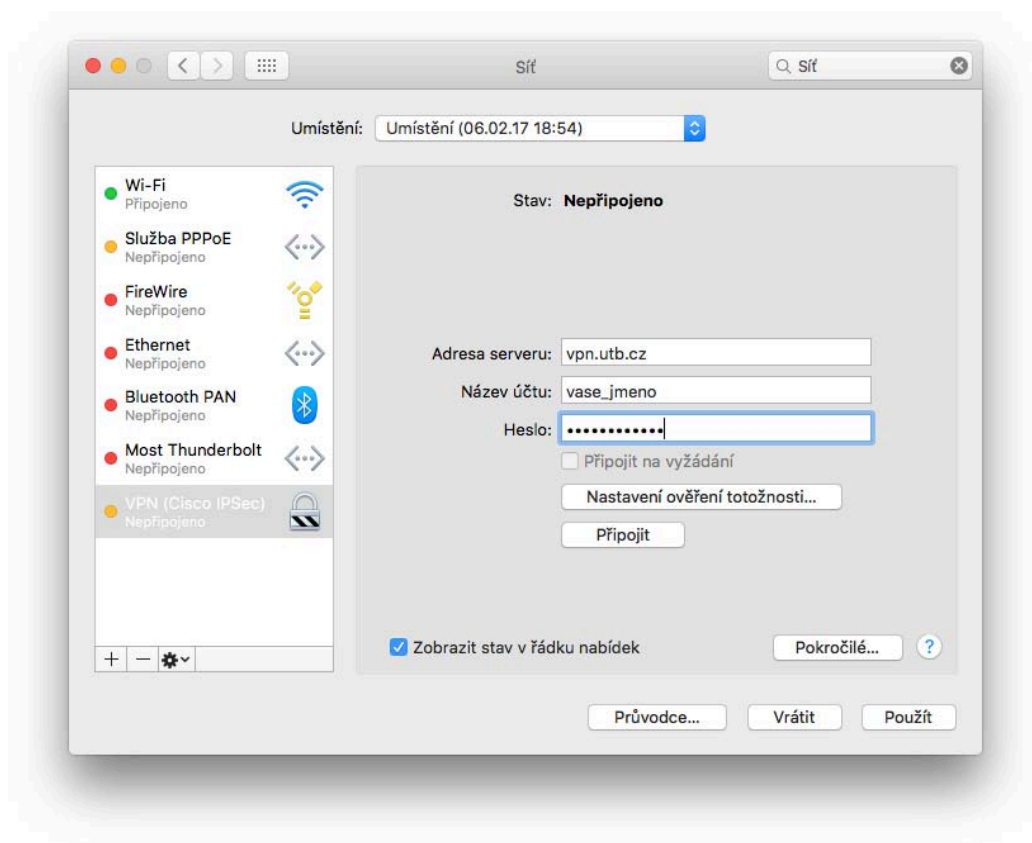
Síť

Síť

Umístění: Umístění (06.02.17 18:54)

Wi-Fi
Připojeno

Služba PPPoE
Nepřipojeno

FireWire
Nepřipojeno

Ethernet
Nepřipojeno

Bluetooth PAN
Nepřipojeno

Most Thunderbolt
Nepřipojeno

VPN (Cisco IPSec)
Nepřipojeno

+ —

Stav: Nepřipojeno

Adresa serveru: vpn.utb.cz

Název účtu: vase_jmeno

Heslo: ••••••••••••

Připojit na vyžádání

Nastavení ověření totožnosti...

Připojit

Zobrazit stav v řádku nabídek

Pokročilé...

?

Průvodce...

Vrátit

Použít